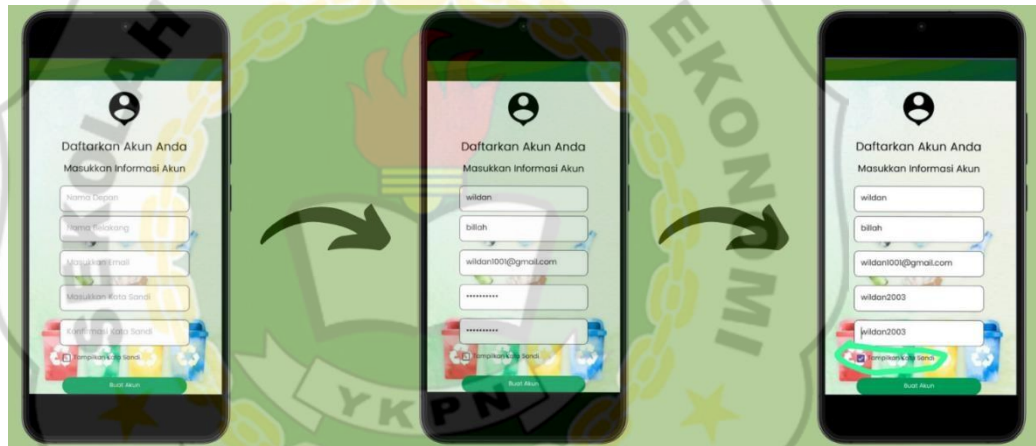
Daftarkan Akun Anda
Masukkan Informasi Akun
Nama Depan
Nama Belakang
Masukkan Email
Masukkan Kata Sandi
Konfirmasi Kata Sandi
Tampilkan Kata Sandi
Buat Akun

Daftarkan Akun Anda
Masukkan Informasi Akun
wildan
billah
wildan1001@gmail.com
••••••••••
••••••••••
Tampilkan Kata Sandi
Buat Akun

Daftarkan Akun Anda
Masukkan Informasi Akun
wildan
billah
wildan1001@gmail.com
wildan2003
wildan2003
Tampilkan Kata Sandi
Buat Akun

EKONOMI
YKPN